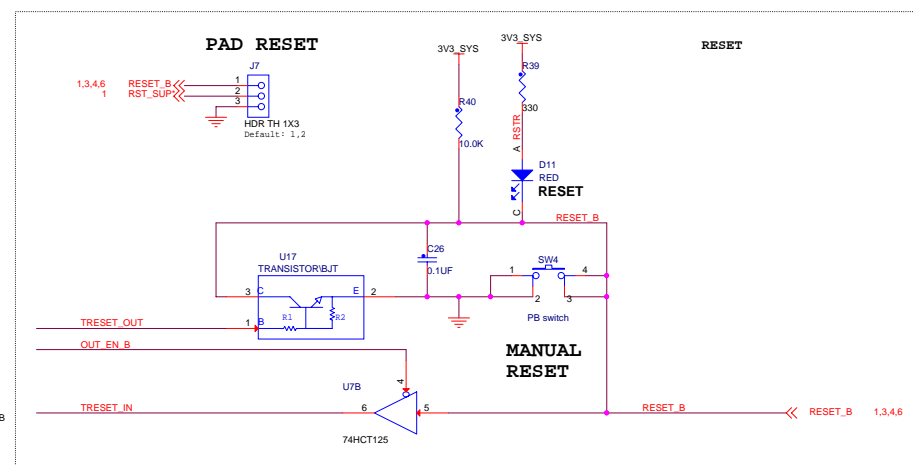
PAD RESET

1,3,4,6 RESET_B
1 RST_SUP

J7
1
2
3
HDR TH 1X3
Default: 1,2

3V3_SYS
R40
10.0K

3V3_SYS
R39
330
RSTR
A
D11
RED
RESET
C

RESET

RESET_B

C26
0.1UF

U17
TRANSISTOR\BJT
3 C
E 2
1 B
R1
R2

SW4
1
4
2
3
PB switch

TRESET_OUT
OUT_EN_B

MANUAL
RESET

U7B
4
6
5
74HCT125

B
TRESET_IN
RESET_B
RESET_B 1,3,4,6